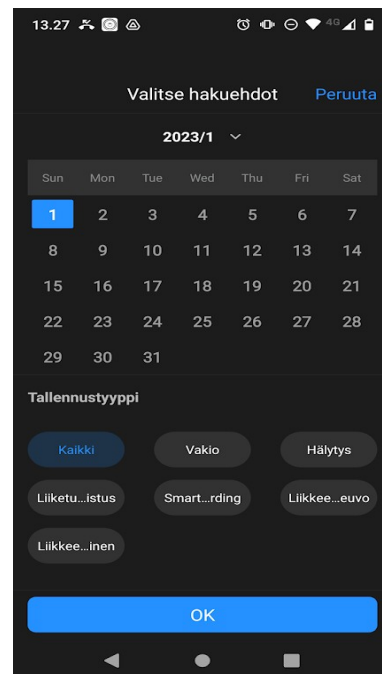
13.27 4G

Valitse hakuehdot Peruuta

2023/1

| Sun | Mon | Tue | Wed | Thu | Fri | Sat |
|---|---|---|---|---|---|---|
| 1 | 2 | 3 | 4 | 5 | 6 | 7 |
| 8 | 9 | 10 | 11 | 12 | 13 | 14 |
| 15 | 16 | 17 | 18 | 19 | 20 | 21 |
| 22 | 23 | 24 | 25 | 26 | 27 | 28 |
| 29 | 30 | 31 | | | | |

Tallennustyyppi

Kaikki Vakio Hälytys

Liiketu...istus Smart...rding Liikkee...euvo

Liikkee...inen

OK